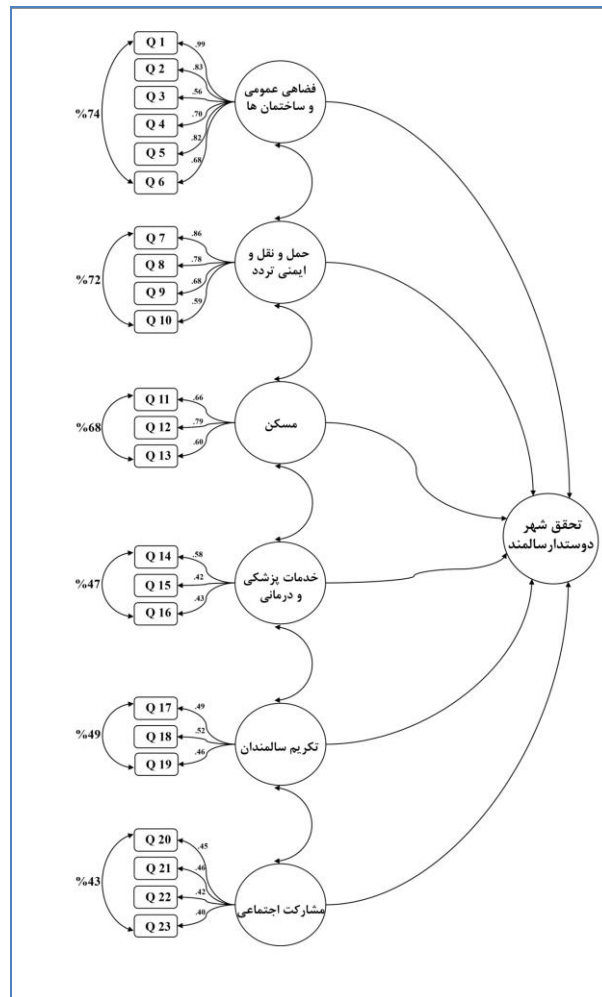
Q 1
Q 2
Q 3
Q 4
Q 5
Q 6
.99
.83
.56
.70
.82
.68
%74
فضاهی عمومی و ساختمان ها

Q 7
Q 8
Q 9
Q 10
.86
.78
.68
.59
%72
حمل و نقل و ایمنی تردد

Q 11
Q 12
Q 13
.66
.79
.60
%68
مسکن

Q 14
Q 15
Q 16
.58
.42
.43
%47
خدمات پزشکی و درمانی

Q 17
Q 18
Q 19
.49
.52
.46
%49
تکریم سالمندان

Q 20
Q 21
Q 22
Q 23
.45
.46
.42
.40
%43
مشارکت اجتماعی

تحقق شهر دوستدارسالمند